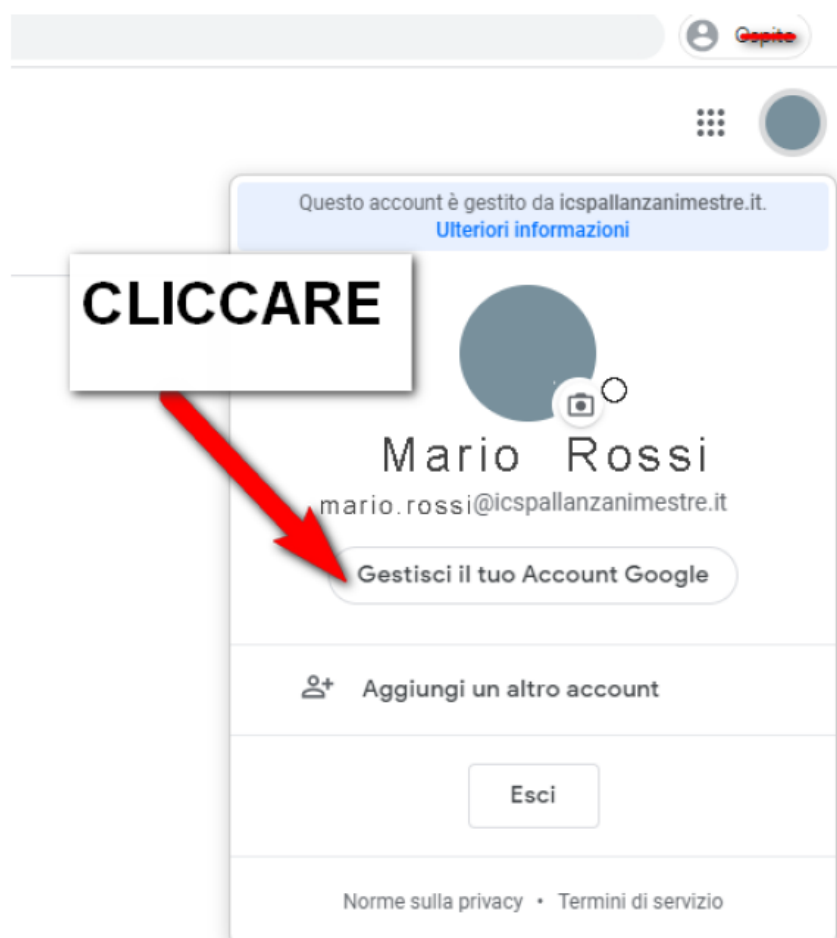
Ospite

Questo account è gestito da icspallanzanimestre.it.
Ulteriori informazioni

CLICCARE

Mario Rossi
mario.rossi@icspallanzanimestre.it

Gestisci il tuo Account Google

Aggiungi un altro account

Esci

Norme sulla privacy • Termini di servizio